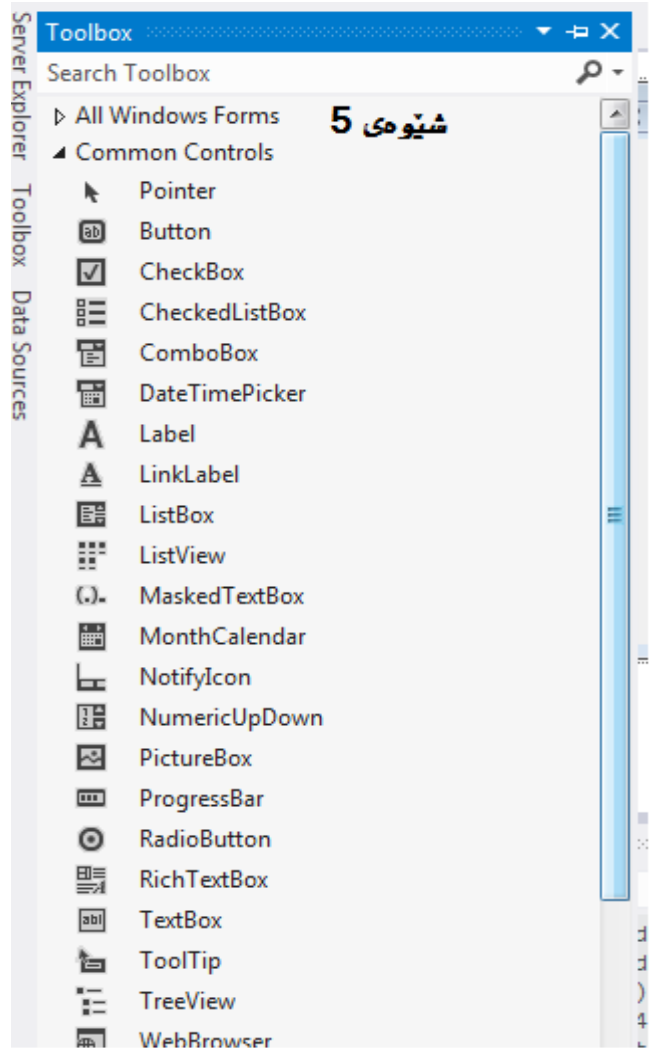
Server Explorer Toolbox Data Sources

Toolbox

Search Toolbox

All Windows Forms

شێوەی 5

Common Controls

Pointer

Button

CheckBox

CheckedListBox

ComboBox

DateTimePicker

Label

LinkLabel

ListBox

ListView

MaskedTextBox

MonthCalendar

NotifyIcon

NumericUpDown

PictureBox

ProgressBar

RadioButton

RichTextBox

TextBox

ToolTip

TreeView

WebBrowser